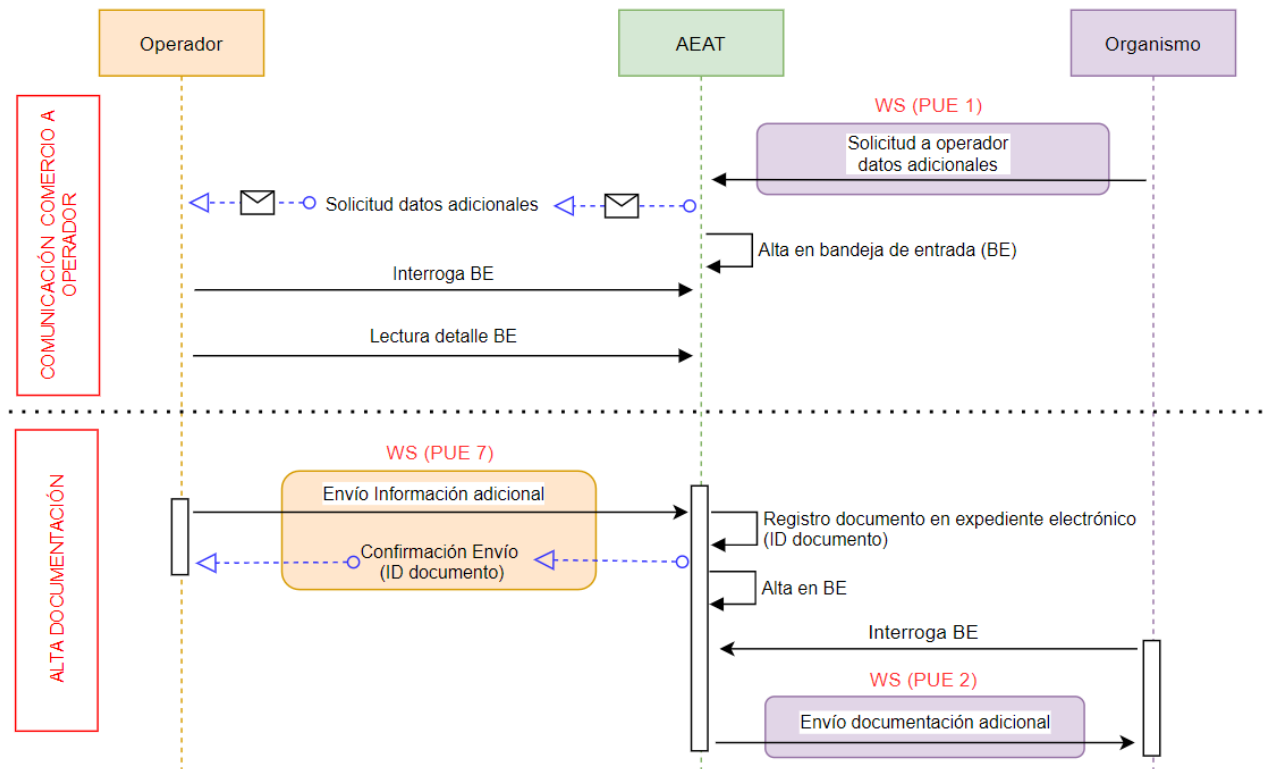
Operador

AEAT

Organismo

COMUNICACIÓN COMERCIO A OPERADOR

WS (PUE 1)

Solicitud a operador datos adicionales

Solicitud datos adicionales

Alta en bandeja de entrada (BE)

Interroga BE

Lectura detalle BE

ALTA DOCUMENTACIÓN

WS (PUE 7)

Envío Información adicional

Registro documento en expediente electrónico (ID documento)

Confirmación Envío (ID documento)

Alta en BE

Interroga BE

WS (PUE 2)

Envío documentación adicional